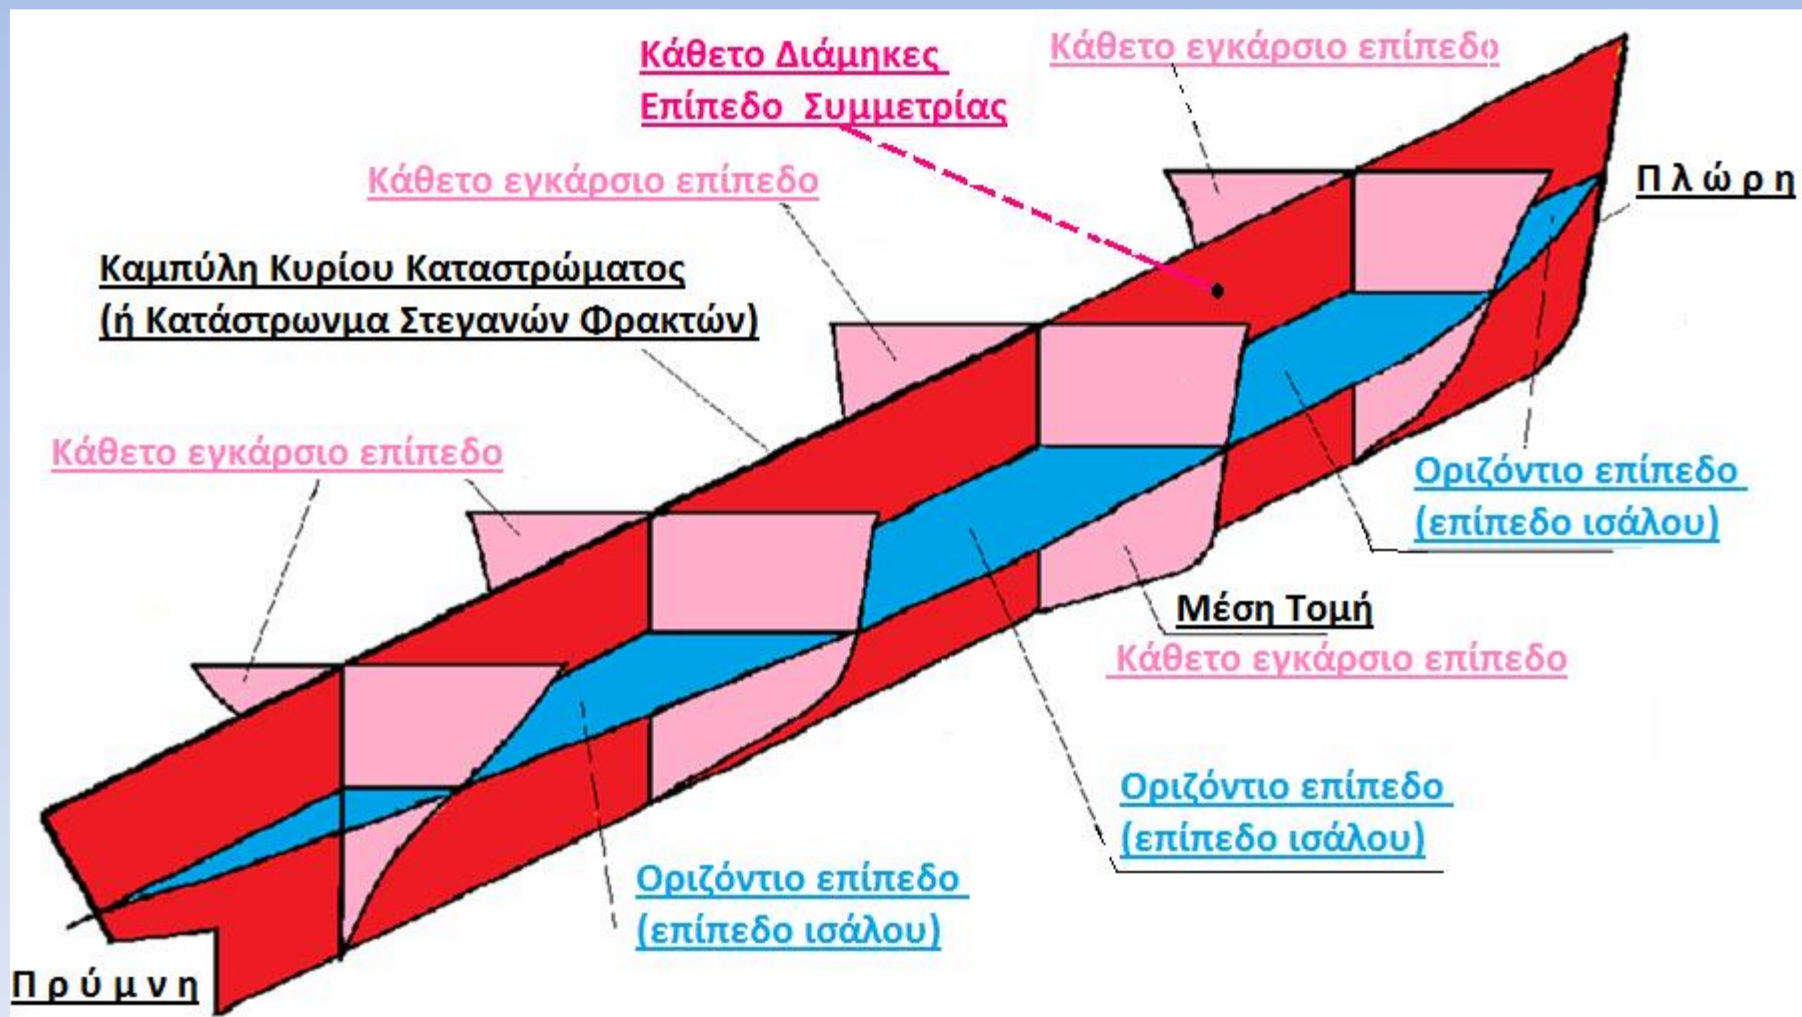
Κάθετο Διάμηκες Επίπεδο Συμμετρίας

Κάθετο εγκάρσιο επίπεδο

Κάθετο εγκάρσιο επίπεδο

Πλώρη

Καμπύλη Κυρίου Καταστρώματος (ή Κατάστρωνμα Στεγανών Φρακτών)

Κάθετο εγκάρσιο επίπεδο

Οριζόντιο επίπεδο (επίπεδο ισάλου)

Μέση Τομή

Κάθετο εγκάρσιο επίπεδο

Οριζόντιο επίπεδο (επίπεδο ισάλου)

Οριζόντιο επίπεδο (επίπεδο ισάλου)

Πρύμνη